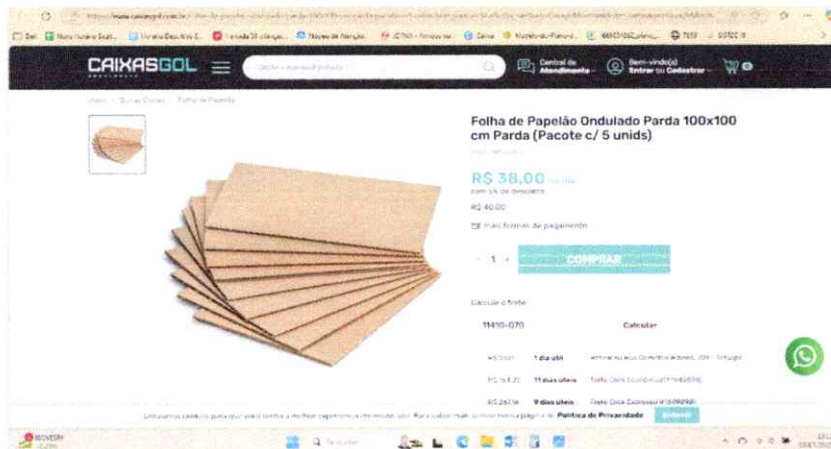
CAIXASGOL

Central de Atendimento

Bem-vindo(a) Entrar ou Cadastrar

Folha de Papelão Ondulado Parda 100x100 cm Parda (Pacote c/ 5 unids)

R$ 38,00

R$ 40,00

mais formas de pagamento

1

COMPRAR

Calcule o frete

11410-070

Calcular

1 dia útil

11 dias úteis

9 dias úteis

Política de Privacidade